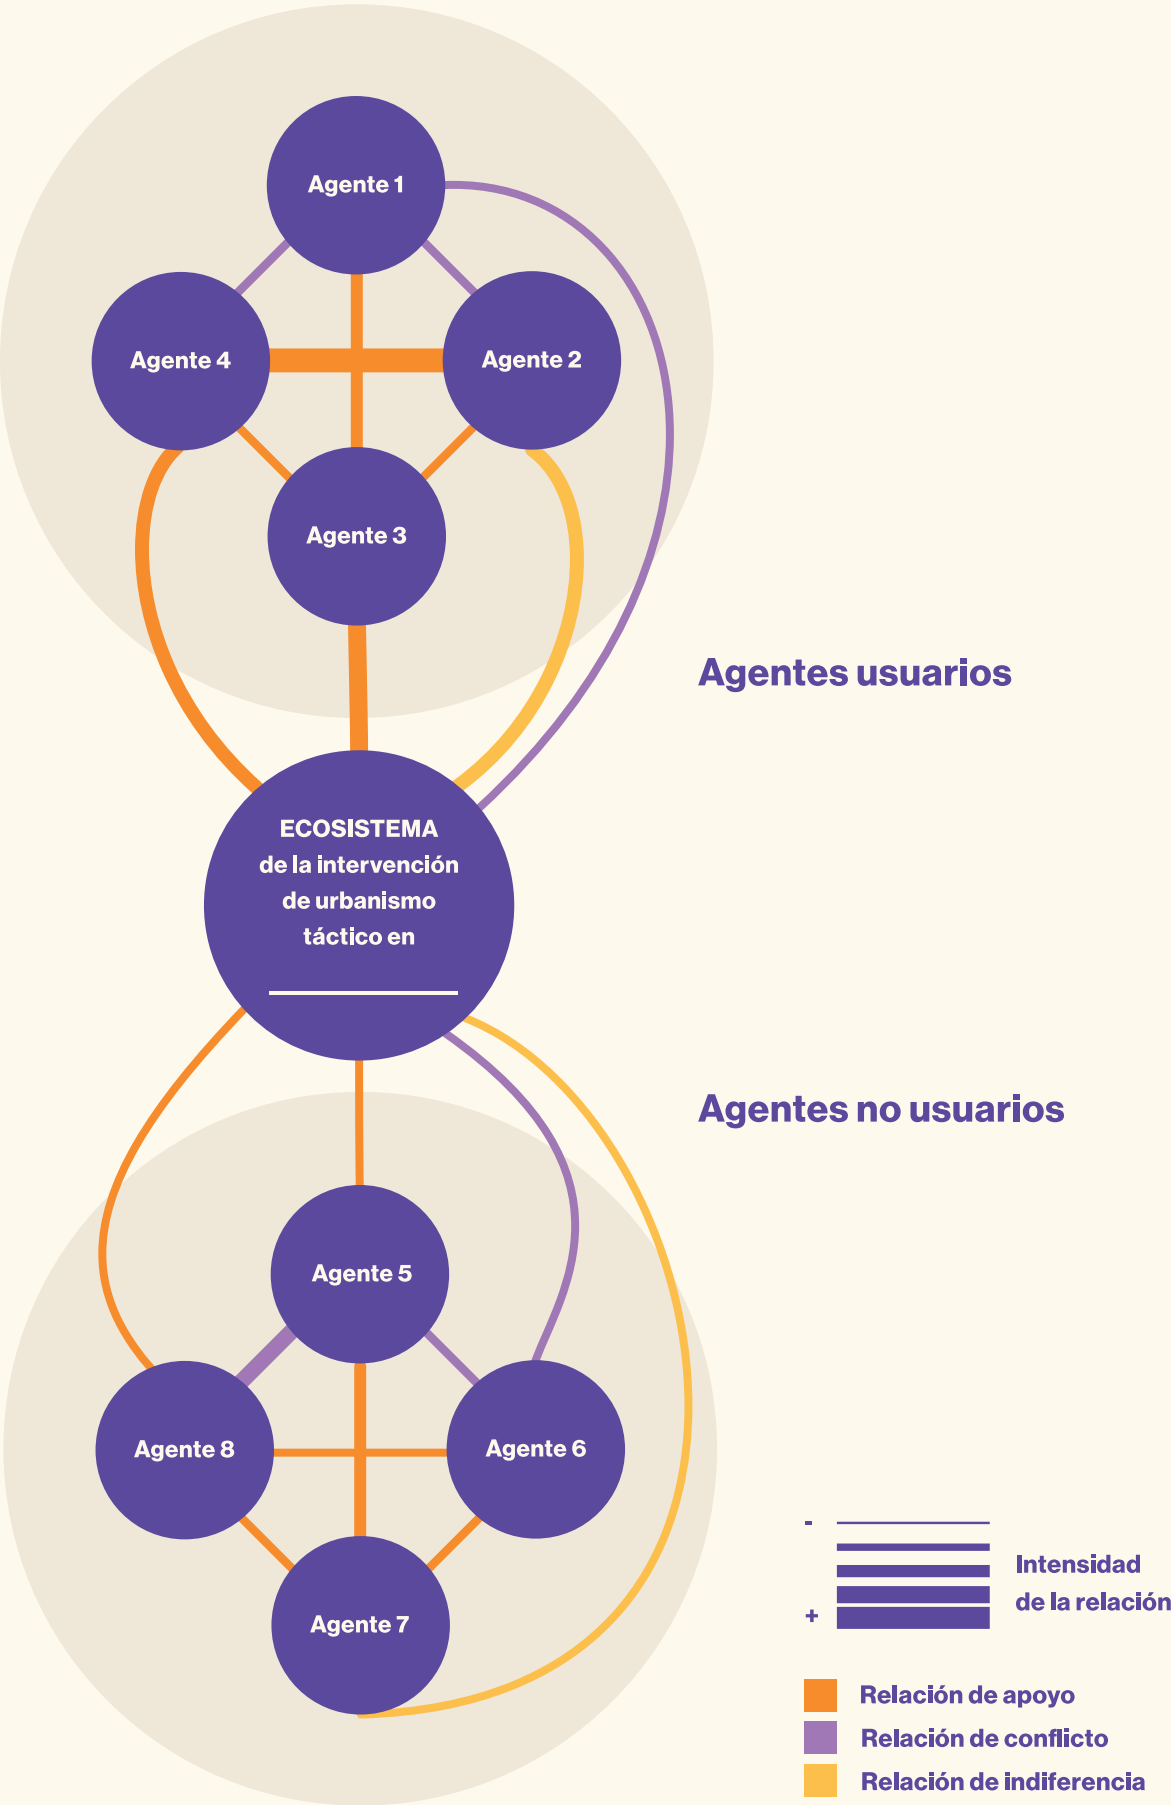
Agente 1

Agente 4

Agente 2

Agente 3

Agentes usuarios

ECOSISTEMA de la intervención de urbanismo táctico en ________

Agentes no usuarios

Agente 5

Agente 8

Agente 6

Agente 7

-

+

Intensidad de la relación

Relación de apoyo

Relación de conflicto

Relación de indiferencia